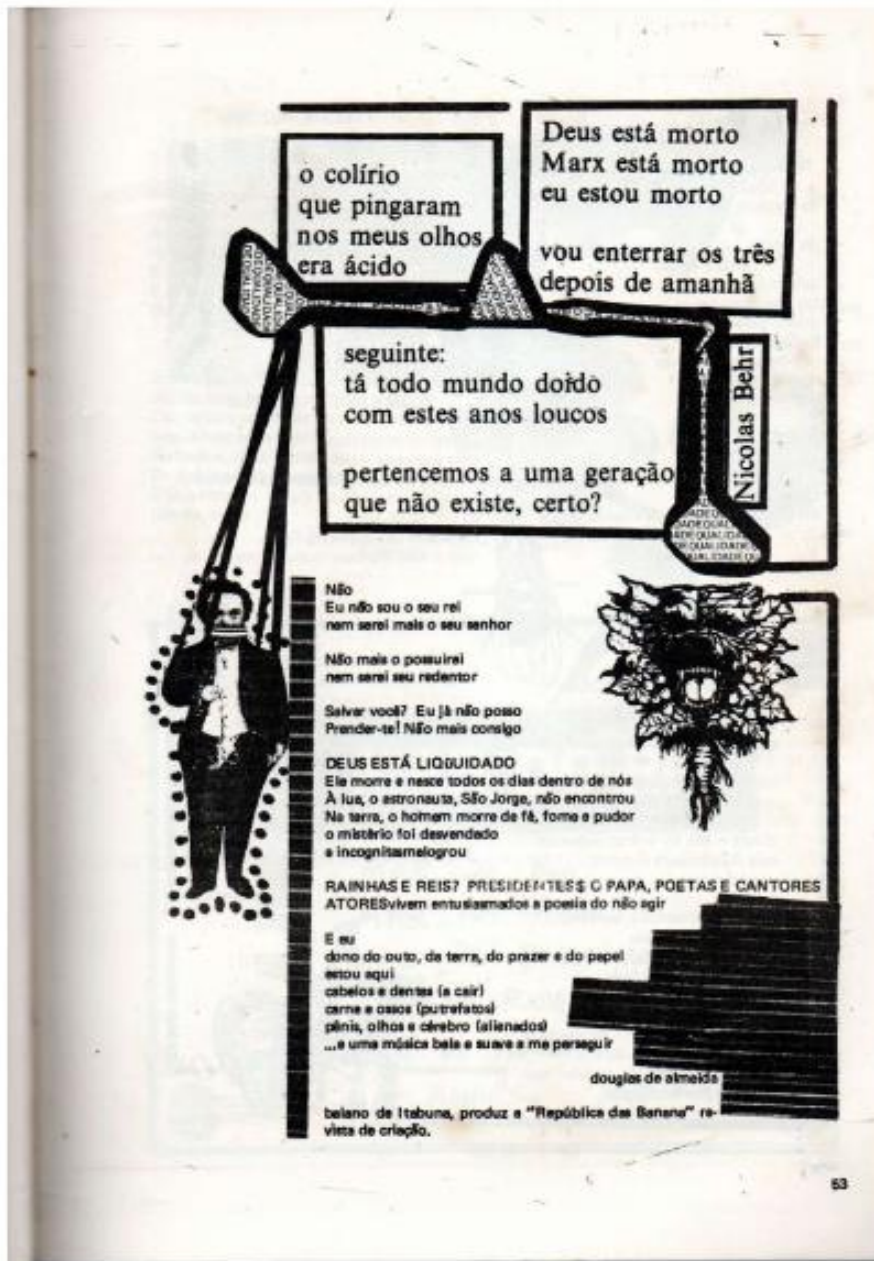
o colírio
que pingaram
nos meus olhos
era ácido

Deus está morto
Marx está morto
eu estou morto

vou enterrar os três
depois de amanhã

seguinte:
tá todo mundo doido
com estes anos loucos

pertencemos a uma geração
que não existe, certo?

Nicolas Behr

Não
Eu não sou o seu rei
nem serei mais o seu senhor

Não mais o possuirei
nem serei seu redentor

Salvar você? Eu já não posso
Prender-te! Não mais consigo

DEUS ESTÁ LIQUIDADO
Ele morre e nasce todos os dias dentro de nós
À lua, o astronauta, São Jorge, não encontrou
Na terra, o homem morre de fé, fome e pudor
o mistério foi desvendado
e incognitamelogrou

RAINHAS E REIS? PRESIDENTES? O PAPA, POETAS E CANTORES
ATORESvivem entusiasmados a poesia do não agir

E eu
dono do ouro, da terra, do prazer e do papel
estou aqui
cabelos e dentes (a cair)
carne e ossos (putrefatos)
pênis, olhos e cérebro (alienados)
...e uma música bela e suave a me perseguir

douglas de almeida

baiano de Itabuna, produz a "República das Banana" revista de criação.

53